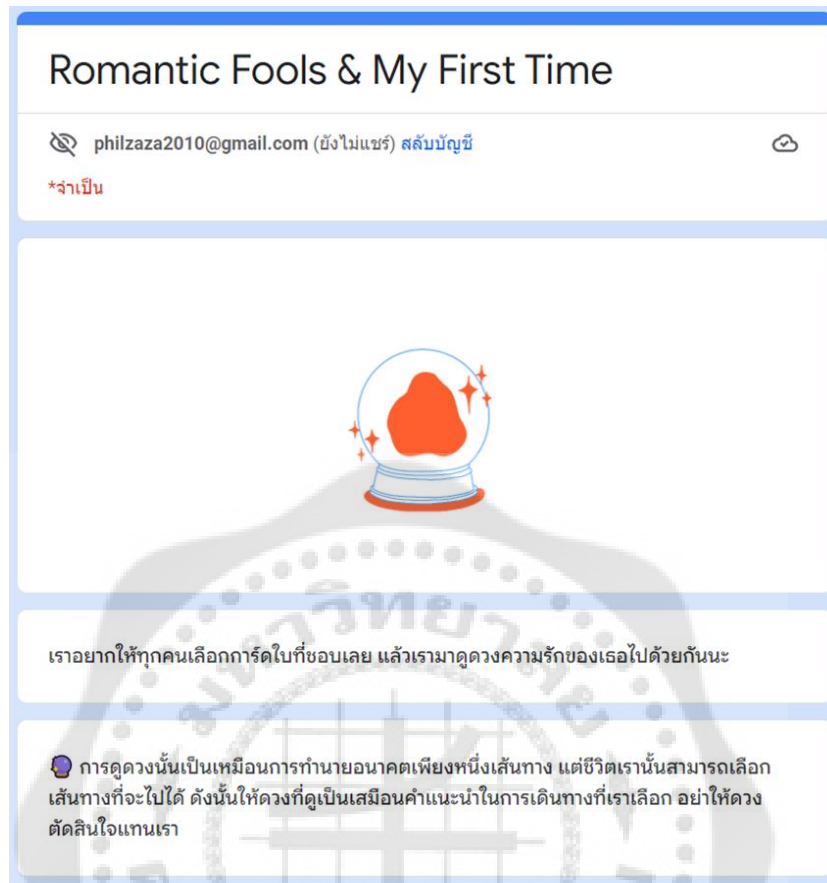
Romantic Fools & My First Time

philzaza2010@gmail.com (ยังไม่แชร์) สลับบัญชี

*จำเป็น

เราอยากให้ทุกคนเลือกการ์ดใบที่ชอบเลย แล้วเรามาดูดวงความรักของเธอไปด้วยกันนะ

🔮 การดูดวงนั้นเป็นเหมือนการทำนายอนาคตเพียงหนึ่งเส้นทาง แต่ชีวิตเรานั้นสามารถเลือกเส้นทางที่จะไปได้ ดังนั้นให้ดวงที่ดูเป็นเสมือนคำแนะนำในการเดินทางที่เราเลือก อย่าให้ดวงตัดสินใจแทนเรา